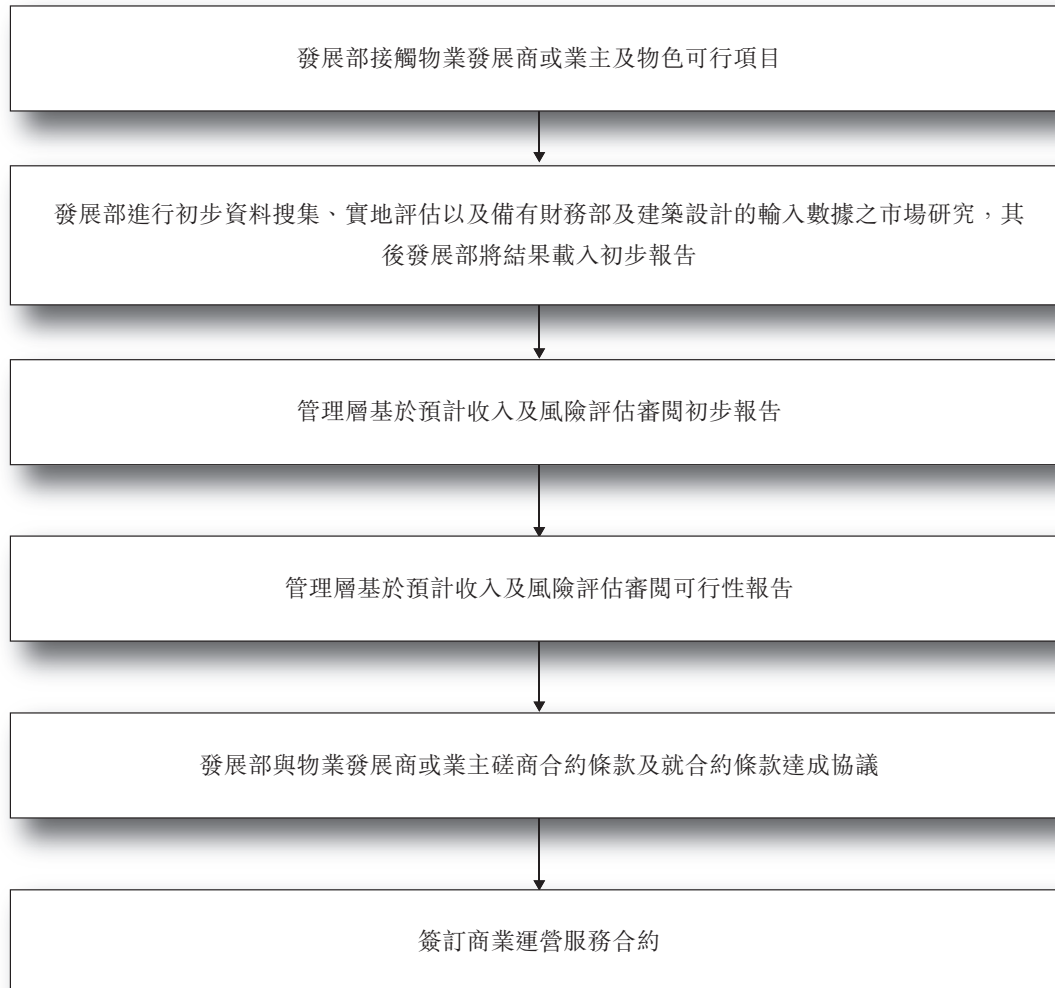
發展部接觸物業發展商或業主及物色可行項目

發展部進行初步資料搜集、實地評估以及備有財務部及建築設計的輸入數據之市場研究，其後發展部將結果載入初步報告

管理層基於預計收入及風險評估審閱初步報告

管理層基於預計收入及風險評估審閱可行性報告

發展部與物業發展商或業主磋商合約條款及就合約條款達成協議

簽訂商業運營服務合約